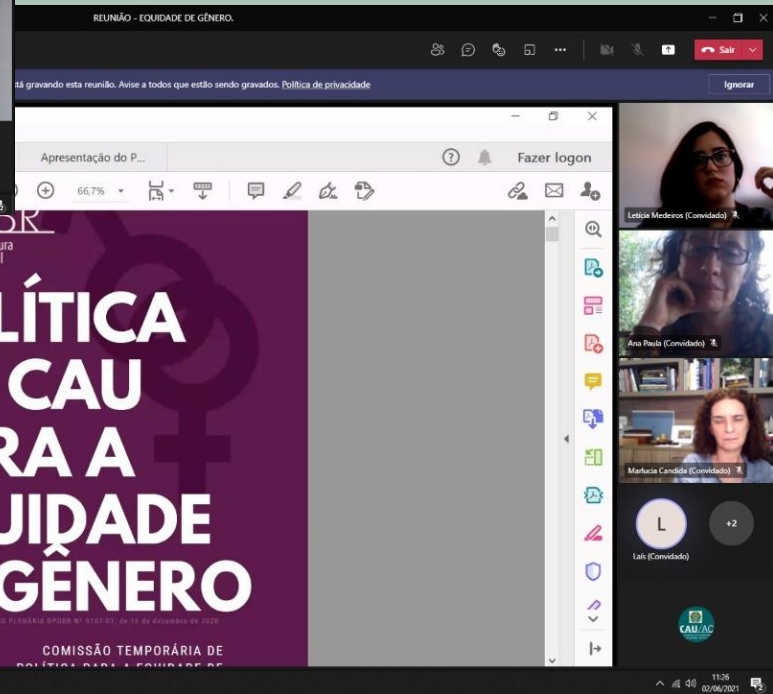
REUNIÃO - EQUIDADE DE GÊNERO.

Sair

tá gravando esta reunião. Avise a todos que estão sendo gravados. Política de privacidade

Ignorar

Apresentação do P...

Fazer logon

66,7%

ura

LÍTICA
CAU
RA A
UIDADE
GÊNERO

PLENÁRIA DPOBR Nº 0102-01, de 14 de dezembro de 2020

COMISSÃO TEMPORÁRIA DE
POLÍTICA PARA A EQUIDADE DE

Letícia Medeiros (Convidado)

Ana Paula (Convidado)

Marlucia Candida (Convidado)

L

Laís (Convidado)

+2

CAU/AC

11:26
02/06/2021

2